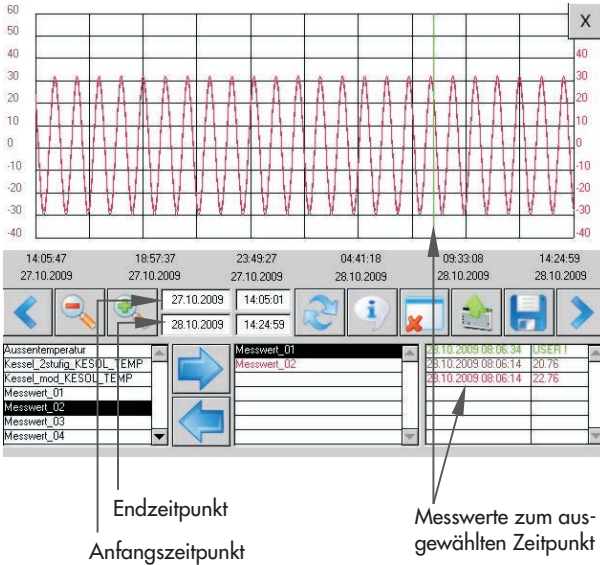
60
50
40
30
20
10
0
-10
-20
-30
-40

X

40
30
20
10
0
-10
-20
-30
-40

14:05:47 27.10.2009
18:57:37 27.10.2009
23:49:27 27.10.2009
04:41:18 28.10.2009
09:33:08 28.10.2009
14:24:59 28.10.2009

27.10.2009 14:05:01
28.10.2009 14:24:59

Aussentemperatur
Kessel_2stufig_KESOL_TEMP
Kessel_mod_KESOL_TEMP
Messwert_01
Messwert_02
Messwert_03
Messwert_04

Messwert_01
Messwert_02

28.10.2009 08:06:34 USER1
28.10.2009 08:06:14 20.76
28.10.2009 08:06:14 22.76

Endzeitpunkt

Anfangszeitpunkt

Messwerte zum ausgewählten Zeitpunkt